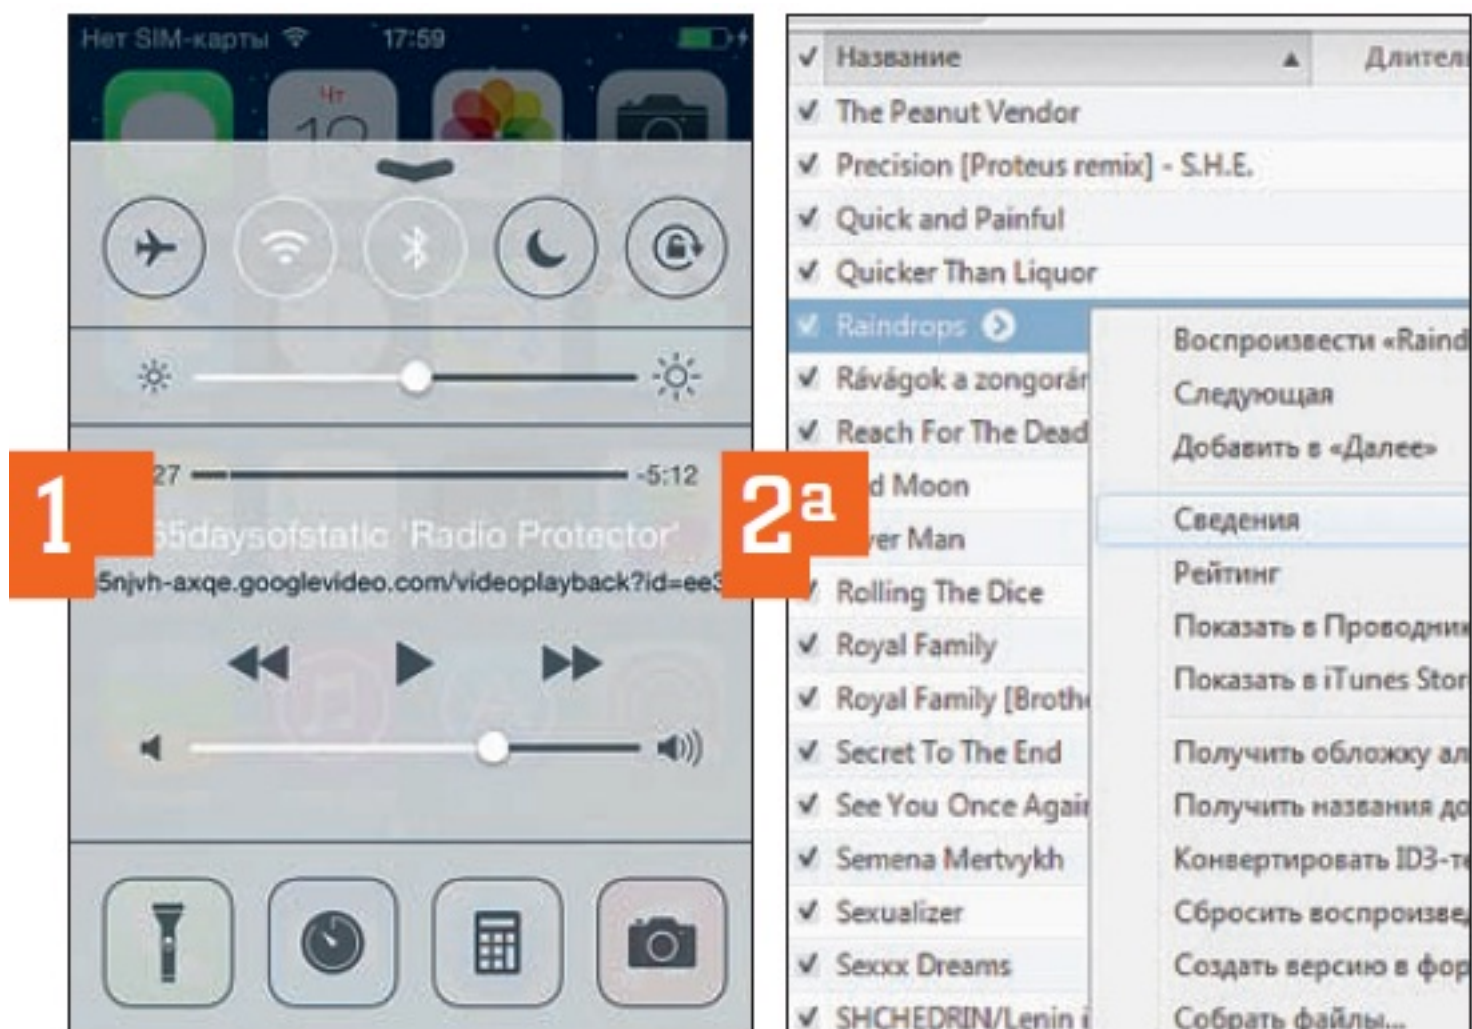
Нет SIM-карты 17:59

Чт
10

27 -5:12
65daysofstatic 'Radio Protector'
5njvh-axqe.googlevideo.com/videoplayback?id=ee3

1

2a

Название
Длител
The Peanut Vendor
Precision [Proteus remix] - S.H.E.
Quick and Painful
Quicker Than Liquor
Raindrops
Rávágok a zongorár
Reach For The Dead
d Moon
ver Man
Rolling The Dice
Royal Family
Royal Family [Broth
Secret To The End
See You Once Agair
Semena Mertvykh
Sexualizer
Sexxx Dreams
SHCHEDRIN/Lenin i

Воспроизвести «Raind
Следующая
Добавить в «Далее»
Сведения
Рейтинг
Показать в Проводни
Показать в iTunes Stor
Получить обложку ал
Получить названия до
Конвертировать ID3-т
Сбросить воспроизве
Создать версию в фор
Собрать файлы...